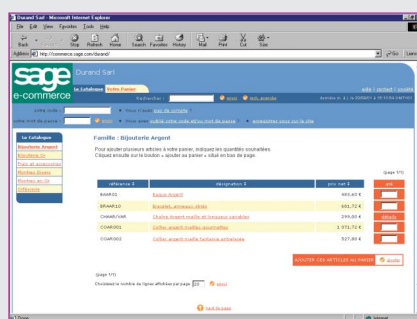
Durand Sarl - Microsoft Internet Explorer

File Edit View Favorites Tools Help

Back Forward Stop Refresh Home Search Favorites History Mail Print Cut Size

Address http://commerce.sage.com/durand/

Go Links

sage e-commerce

Durand Sarl

Le Catalogue Votre Panier

aide / contact / compte

Rechercher : ok rech. avancée

Articles : 4 | le 20/06/01 à 15:34:44

votre code : Vous n'avez pas de compte ?

votre mot de passe : ok Vous avez oublié votre mot de passe ? enregistrer vous sur le site

Le Catalogue

Bijouterie Argent

Bijouterie Or

Pince et accessoires

Montres Dames

Montres en Or

Orfèvrerie

Famille : Bijouterie Argent

Pour ajouter plusieurs articles à votre panier, indiquez les quantités souhaitées.
Cliquez ensuite sur le bouton « ajouter au panier » situé en bas de page.

(page 1/1)

| référence | désignation | prix net € | qté |
|---|---|---|---|
| BAAR01 | Bague Argent | 460,45 € | |
| BRAAR10 | Bracelet, anneaux striés | 441,72 € | |
| CHAAR/VAR | Chaîne argent maille et longueur variables | 299,00 € | détails |
| COAR001 | Collier argent mailles gourmettes | 1 671,72 € | |
| COAR002 | Collier argent maille fantaisie entrelacée | 527,80 € | |

AJOUTER CES ARTICLES AU PANIER annuler

(page 1/1)

Choisissez le nombre de lignes affichées par page 20 ok

haut de page

Done Internet